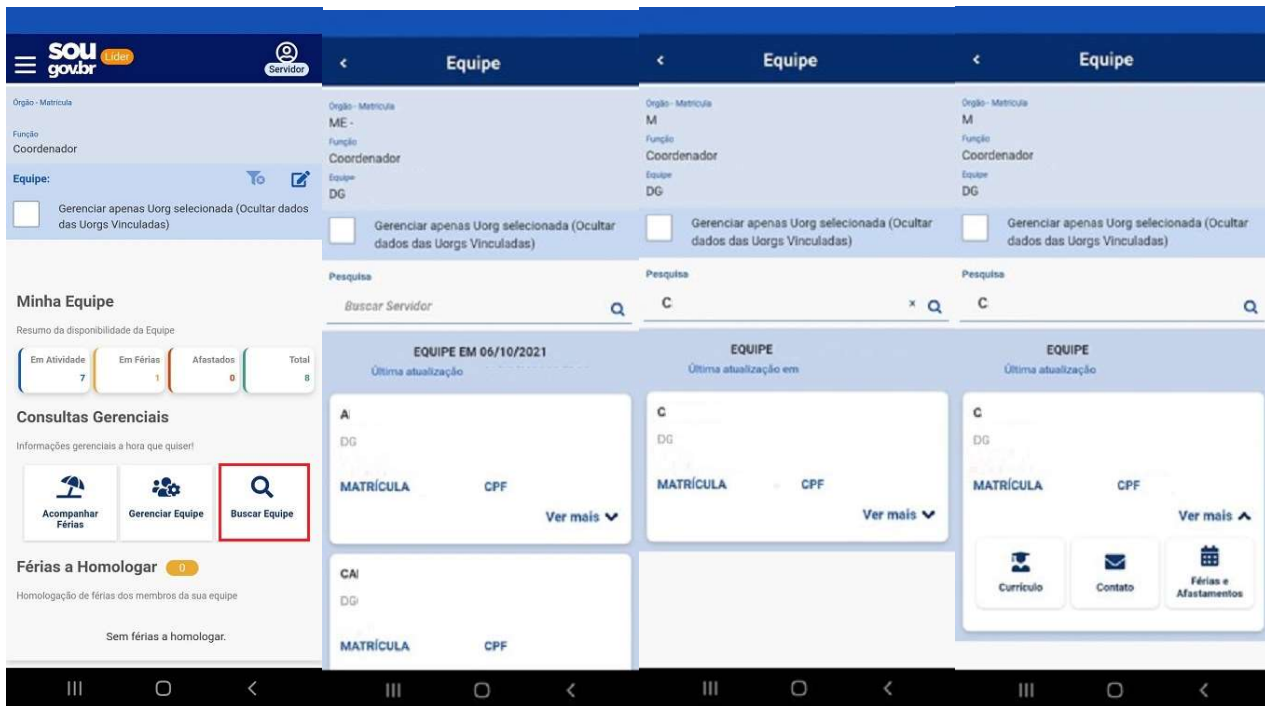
sou gov.br Líder
Servidor

Orgão - Matrícula

Função
Coordenador

Equipe:

Gerenciar apenas Uorg selecionada (Ocultar dados das Uorgs Vinculadas)

Minha Equipe
Resumo da disponibilidade da Equipe

| Em Atividade | Em Férias | Afastados | Total |
|---|---|---|---|
| 7 | 1 | 0 | 8 |

Consultas Gerenciais
Informações gerenciais a hora que quiser!

Acompanhar Férias
Gerenciar Equipe
Buscar Equipe

Férias a Homologar 0
Homologação de férias dos membros da sua equipe

Sem férias a homologar.

Equipe

Orgão - Matrícula
ME -
Função
Coordenador
Equipe
DG

Gerenciar apenas Uorg selecionada (Ocultar dados das Uorgs Vinculadas)

Pesquisa
Buscar Servidor

EQUIPE EM 06/10/2021
Última atualização

A
DG
MATRÍCULA CPF
Ver mais

CA
DG
MATRÍCULA CPF

Equipe

Orgão - Matrícula
M
Função
Coordenador
Equipe
DG

Gerenciar apenas Uorg selecionada (Ocultar dados das Uorgs Vinculadas)

Pesquisa
C
×

EQUIPE
Última atualização em

C
DG
MATRÍCULA CPF
Ver mais

Equipe

Orgão - Matrícula
M
Função
Coordenador
Equipe
DG

Gerenciar apenas Uorg selecionada (Ocultar dados das Uorgs Vinculadas)

Pesquisa
C

EQUIPE
Última atualização

C
DG
MATRÍCULA CPF
Ver mais

Currículo
Contato
Férias e Afastamentos